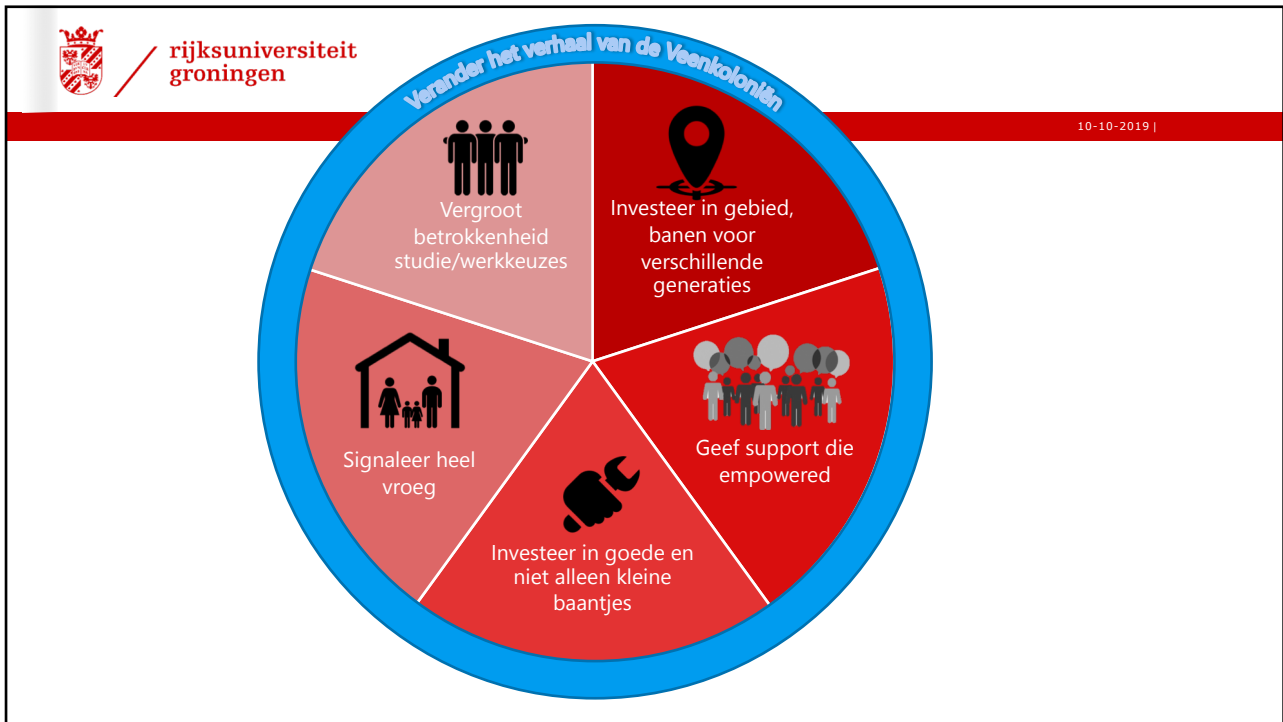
rijksuniversiteit
groningen

10-10-2019 |

Verander het verhaal van de Veenkoloniën

Vergroot betrokkenheid studie/werkkeuzes

Investeer in gebied, banen voor verschillende generaties

Geef support die empowered

Investeer in goede en niet alleen kleine baantjes

Signaleer heel vroeg